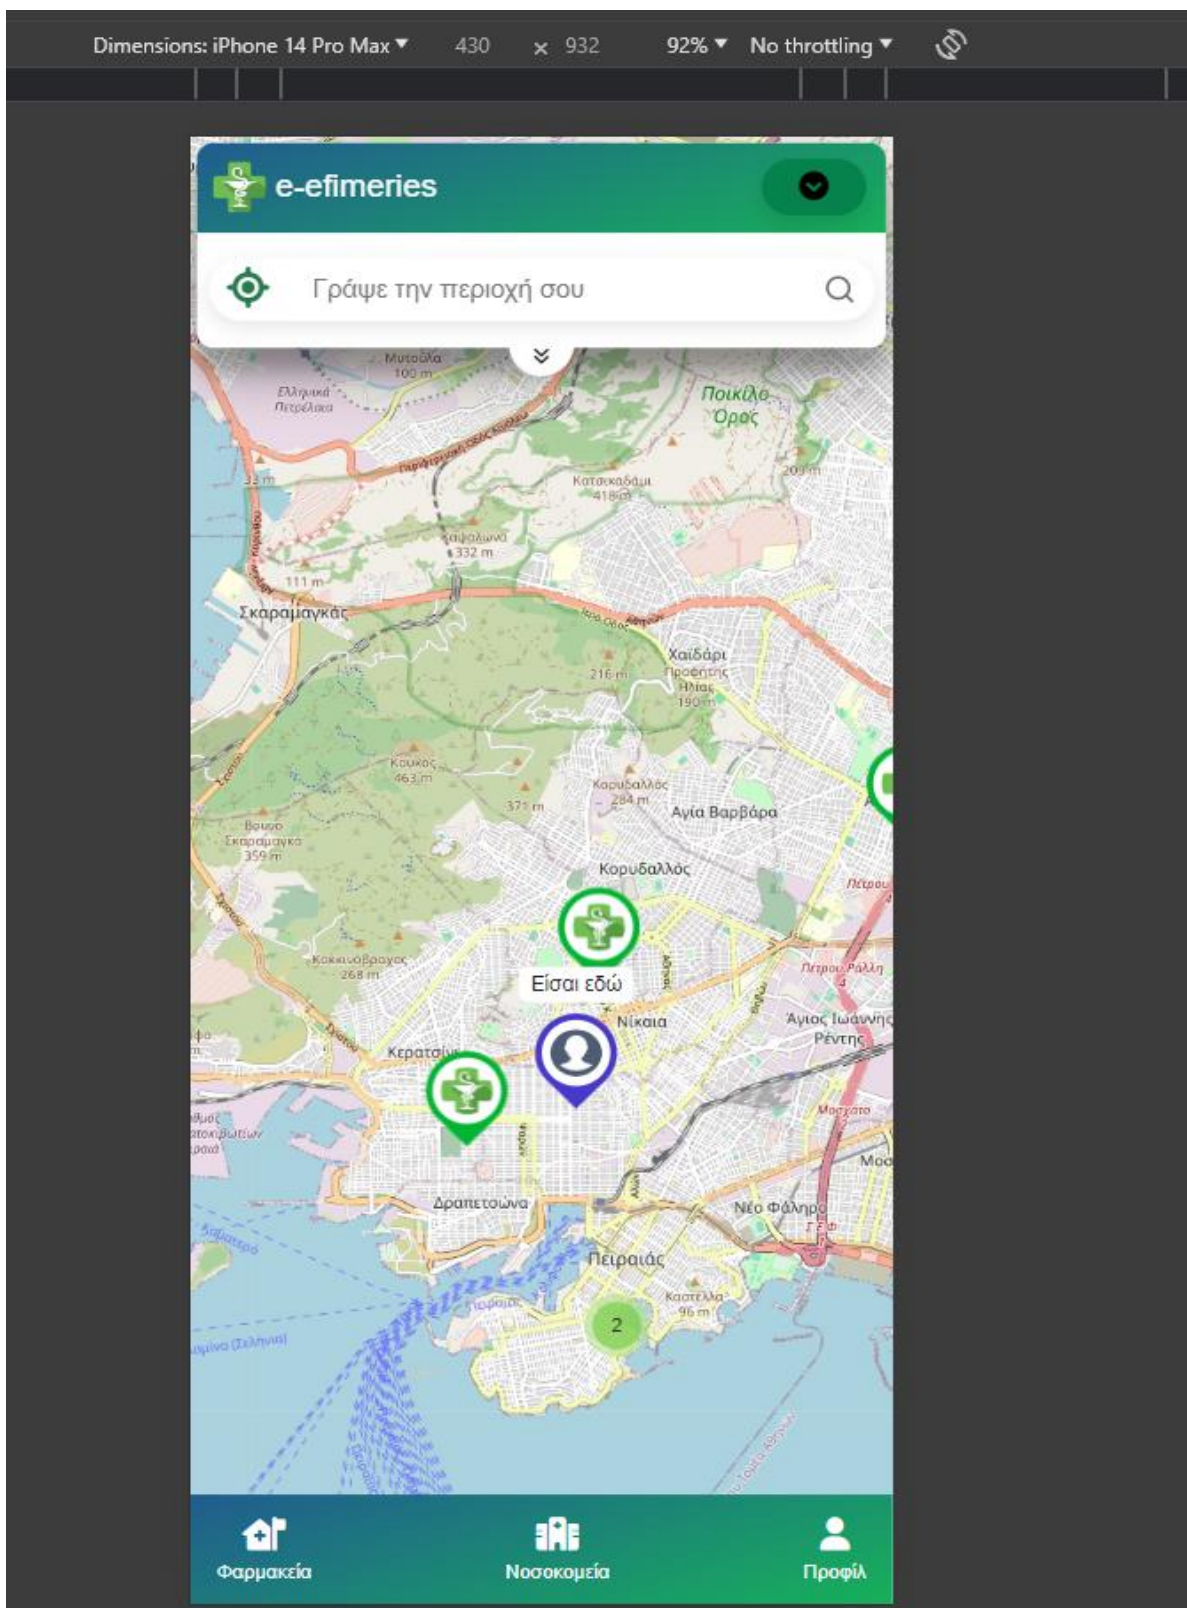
Dimensions: iPhone 14 Pro Max ▾ 430 × 932 92% ▾ No throttling ▾

e-efimeries

Γράψε την περιοχή σου

Μυτούλα 100 m
Ελληνικά Πετρέλαια
Ποικίλο Όρος
Κατσικάδαμι 418 m
Καμάλωνα 332 m
203 m
33 m
111 m
Σκαραμαγκάς
Ιερά Οδός
Χαϊδάρι
Προφήτης Ηλίας 190 m
216 m
Κουκος 463 m
Κορυδαλλός 284 m
Αγία Βαρβάρα
371 m
Βουνό Σκαραμαγκά 359 m
Κορυδαλλός
Κοκκινόβραχος 268 m
Είσαι εδώ
Πέτρου Ράλλη
Νίκαια
Άγιος Ιωάννης Ρέντης
Κερατσίνι
Μοσχάτο
Δραπετσώνα
Νέο Φάληρο
Πειραιάς
Καστέλλα 96 m
2

Φαρμακεία
Νοσοκομεία
Προφίλ